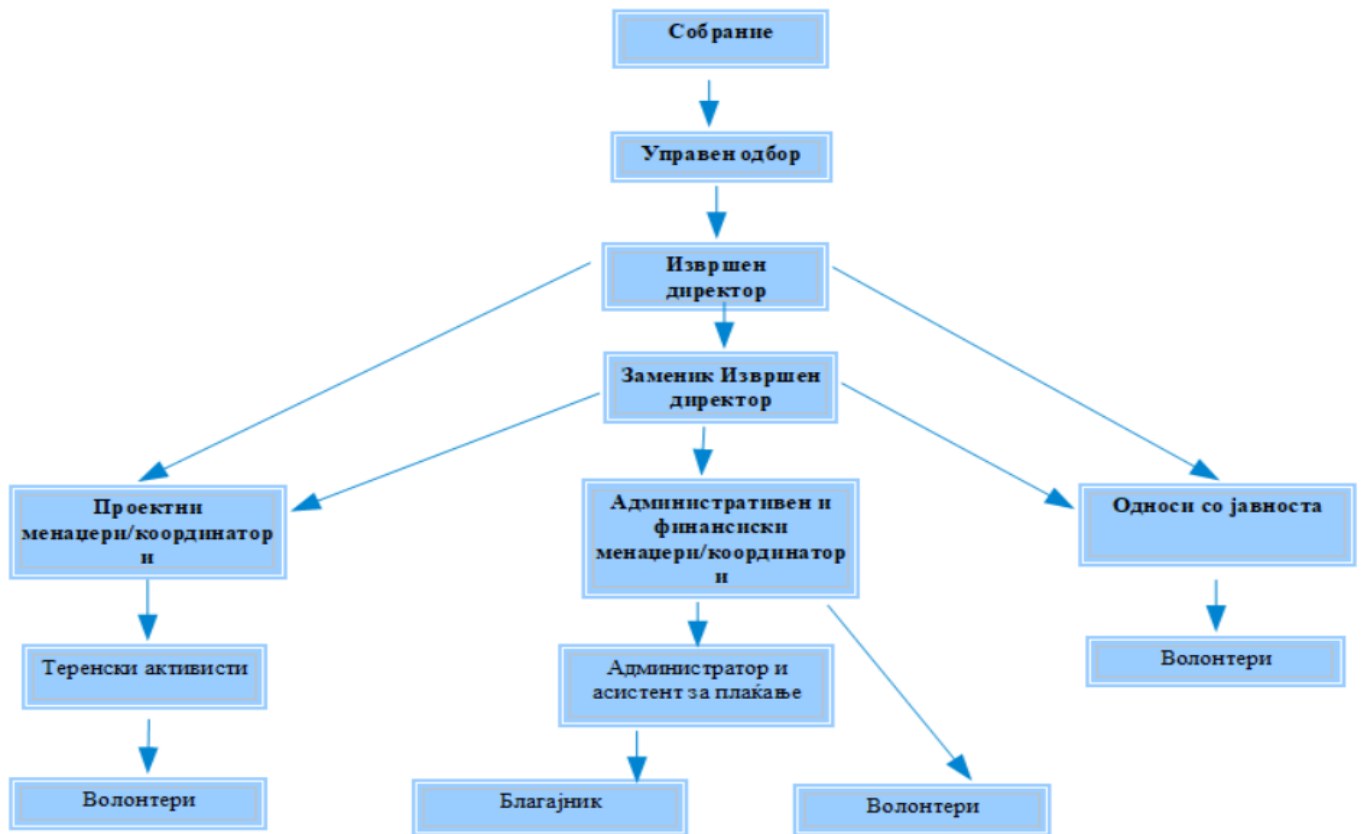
Собрание

Управен одбор

Извршен директор

Заменик Извршен директор

Проектни менаџери/координатор и

Административен и финансиски менаџери/координатор и

Односи со јавноста

Теренски активисти

Администратор и асистент за плаќање

Волонтери

Волонтери

Благајник

Волонтери